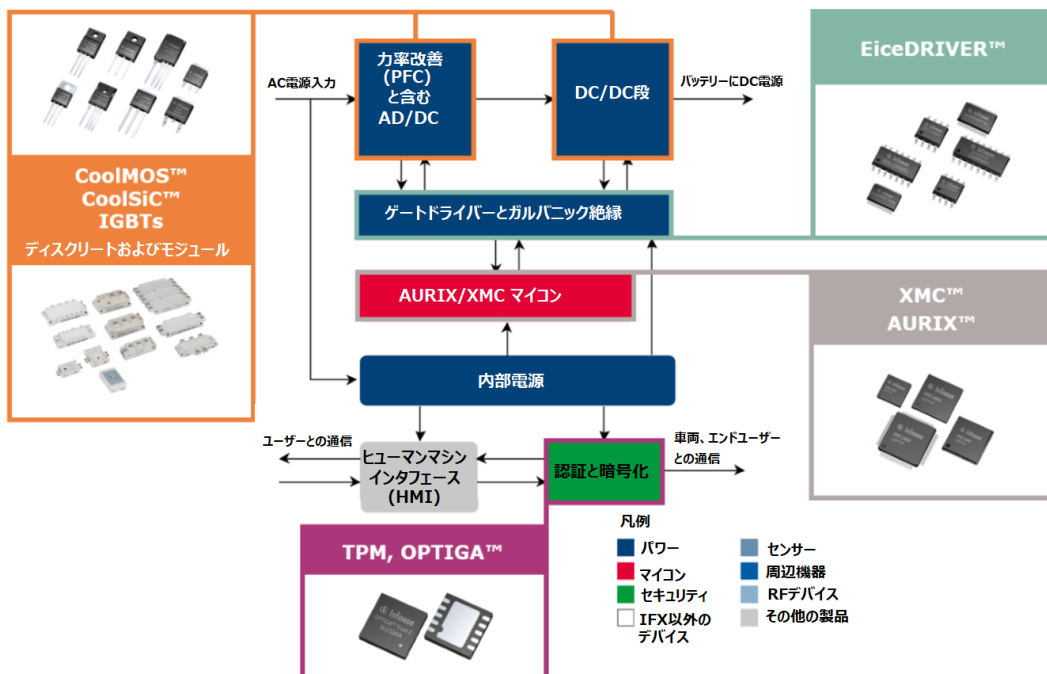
CoolMOS™
CoolSiC™
IGBTs
ディスクリートおよびモジュール

AC電源入力

力率改善 (PFC) と含む AD/DC

DC/DC段

バッテリーにDC電源

EiceDRIVER™

ゲートドライバーとガルバニック絶縁

AURIX/XMC マイコン

XMC™
AURIX™

内部電源

ユーザーとの通信

ヒューマンマシン インタフェース (HMI)

認証と暗号化

車両、エンドユーザーとの通信

TPM, OPTIGA™

凡例

パワー
マイコン
セキュリティ
IFX以外のデバイス
センサー
周辺機器
RFデバイス
その他の製品